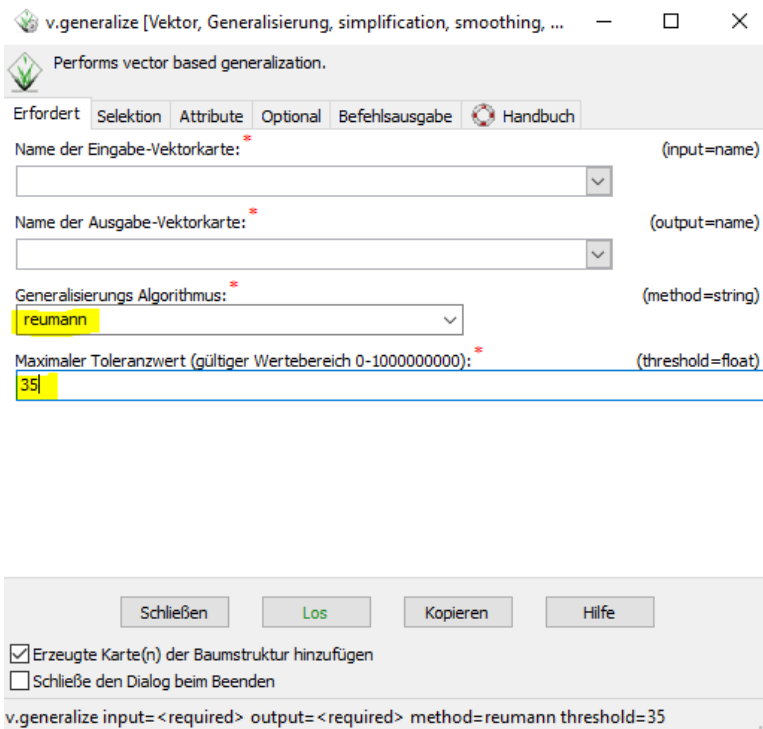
v.generalize [Vektor, Generalisierung, simplification, smoothing, ...

Performs vector based generalization.

Erfordert | Selektion | Attribute | Optional | Befehlsausgabe | Handbuch

Name der Eingabe-Vektorkarte: * (input=name)

Name der Ausgabe-Vektorkarte: * (output=name)

Generalisierungs Algorithmus: * (method=string)

reumann

Maximaler Toleranzwert (gültiger Wertebereich 0-1000000000): * (threshold=float)

35

Schließen | Los | Kopieren | Hilfe

Erzeugte Karte(n) der Baumstruktur hinzufügen

Schließe den Dialog beim Beenden

v.generalize input=<required> output=<required> method=reumann threshold=35